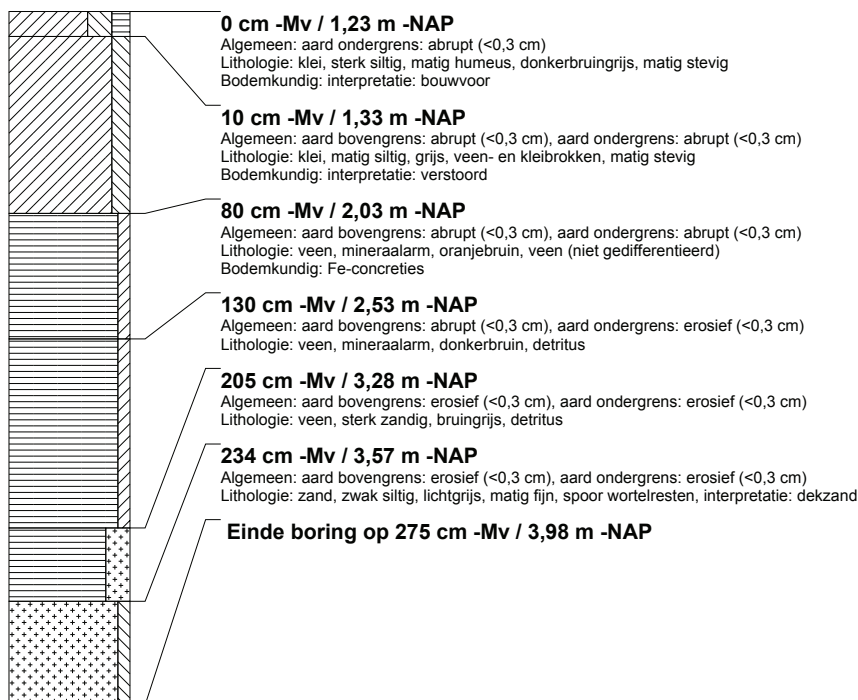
**0 cm -Mv / 1,23 m -NAP**
Algemeen: aard ondergrens: abrupt (<0,3 cm)
Lithologie: klei, sterk siltig, matig humeus, donkerbruingrijs, matig stevig
Bodemkundig: interpretatie: bouwvoor

**10 cm -Mv / 1,33 m -NAP**
Algemeen: aard bovengrens: abrupt (<0,3 cm), aard ondergrens: abrupt (<0,3 cm)
Lithologie: klei, matig siltig, grijs, veen- en kleibrokken, matig stevig
Bodemkundig: interpretatie: verstoord

**80 cm -Mv / 2,03 m -NAP**
Algemeen: aard bovengrens: abrupt (<0,3 cm), aard ondergrens: abrupt (<0,3 cm)
Lithologie: veen, mineraalarm, oranjebruin, veen (niet gedifferentieerd)
Bodemkundig: Fe-concreties

**130 cm -Mv / 2,53 m -NAP**
Algemeen: aard bovengrens: abrupt (<0,3 cm), aard ondergrens: erosief (<0,3 cm)
Lithologie: veen, mineraalarm, donkerbruin, detritus

**205 cm -Mv / 3,28 m -NAP**
Algemeen: aard bovengrens: erosief (<0,3 cm), aard ondergrens: erosief (<0,3 cm)
Lithologie: veen, sterk zandig, bruingrijs, detritus

**234 cm -Mv / 3,57 m -NAP**
Algemeen: aard bovengrens: erosief (<0,3 cm), aard ondergrens: erosief (<0,3 cm)
Lithologie: zand, zwak siltig, lichtgrijs, matig fijn, spoor wortelresten, interpretatie: dekzand

**Einde boring op 275 cm -Mv / 3,98 m -NAP**